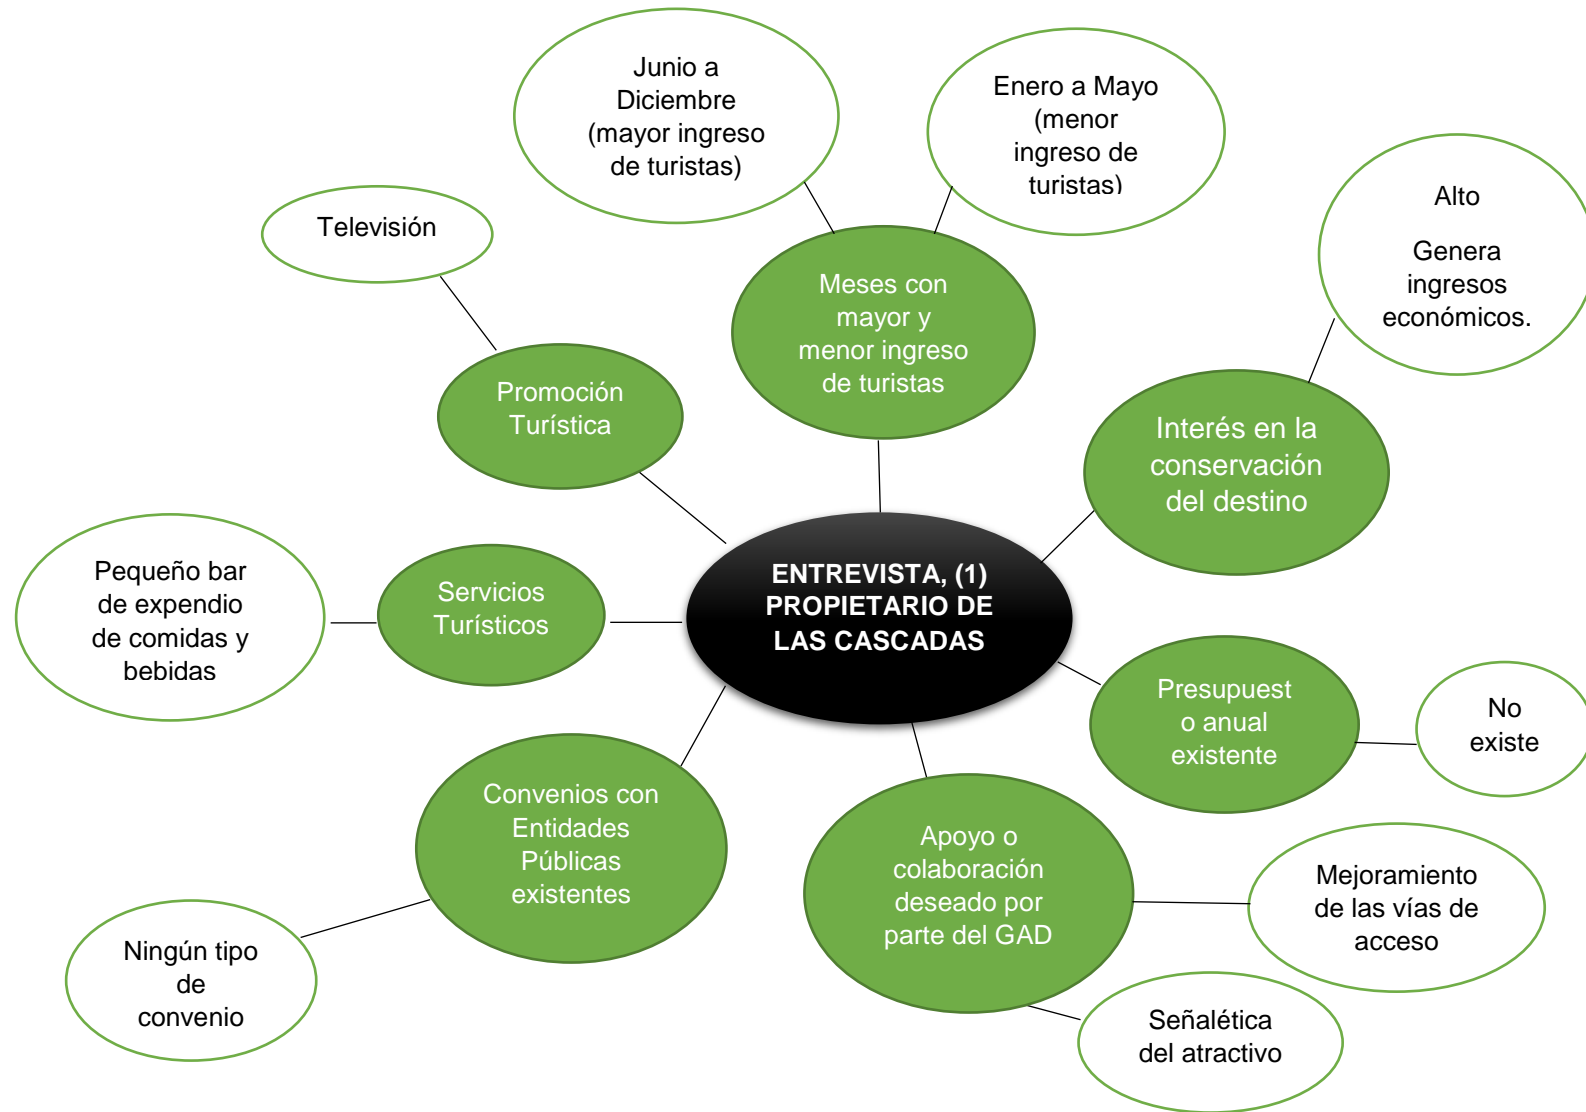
ENTREVISTA, (1) PROPIETARIO DE LAS CASCADAS

Meses con mayor y menor ingreso de turistas

Junio a Diciembre (mayor ingreso de turistas)

Enero a Mayo (menor ingreso de turistas)

Interés en la conservación del destino

Alto

Genera ingresos económicos.

Presupuest o anual existente

No existe

Apoyo o colaboración deseado por parte del GAD

Mejoramiento de las vías de acceso

Señalética del atractivo

Convenios con Entidades Públicas existentes

Ningún tipo de convenio

Servicios Turísticos

Pequeño bar de expendio de comidas y bebidas

Promoción Turística

Televisión